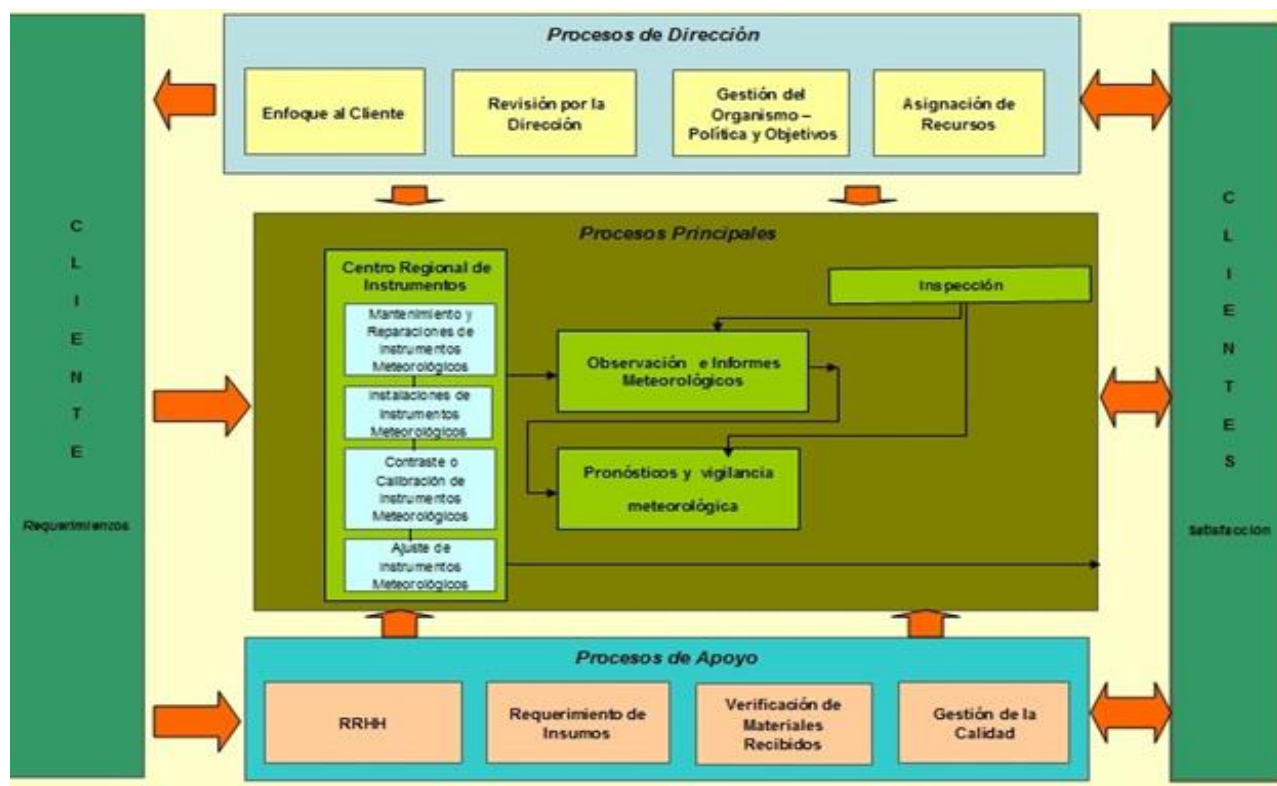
C
L
I
E
N
T
E

Requerimientos

Procesos de Dirección

Enfoque al Cliente

Revisión por la Dirección

Gestión del Organismo – Política y Objetivos

Asignación de Recursos

Procesos Principales

Centro Regional de Instrumentos

Mantenimiento y Reparaciones de Instrumentos Meteorológicos

Instalaciones de Instrumentos Meteorológicos

Contraste o Calibración de Instrumentos Meteorológicos

Ajuste de Instrumentos Meteorológicos

Inspección

Observación e Informes Meteorológicos

Pronósticos y vigilancia meteorológica

Procesos de Apoyo

RRHH

Requerimiento de Insumos

Verificación de Materiales Recibidos

Gestión de la Calidad

C
L
I
E
N
T
E
S

satisfacción